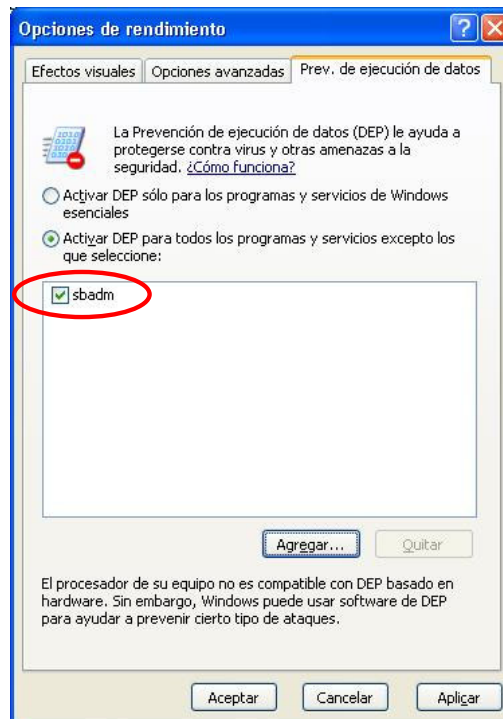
Opciones de rendimiento

Efectos visuales | Opciones avanzadas | Prev. de ejecución de datos

La Prevención de ejecución de datos (DEP) le ayuda a protegerse contra virus y otras amenazas a la seguridad. ¿Cómo funciona?

Activar DEP sólo para los programas y servicios de Windows esenciales

Activar DEP para todos los programas y servicios excepto los que seleccione:

sbadm

Agregar...

Quitar

El procesador de su equipo no es compatible con DEP basado en hardware. Sin embargo, Windows puede usar software de DEP para ayudar a prevenir cierto tipo de ataques.

Aceptar

Cancelar

Aplicar